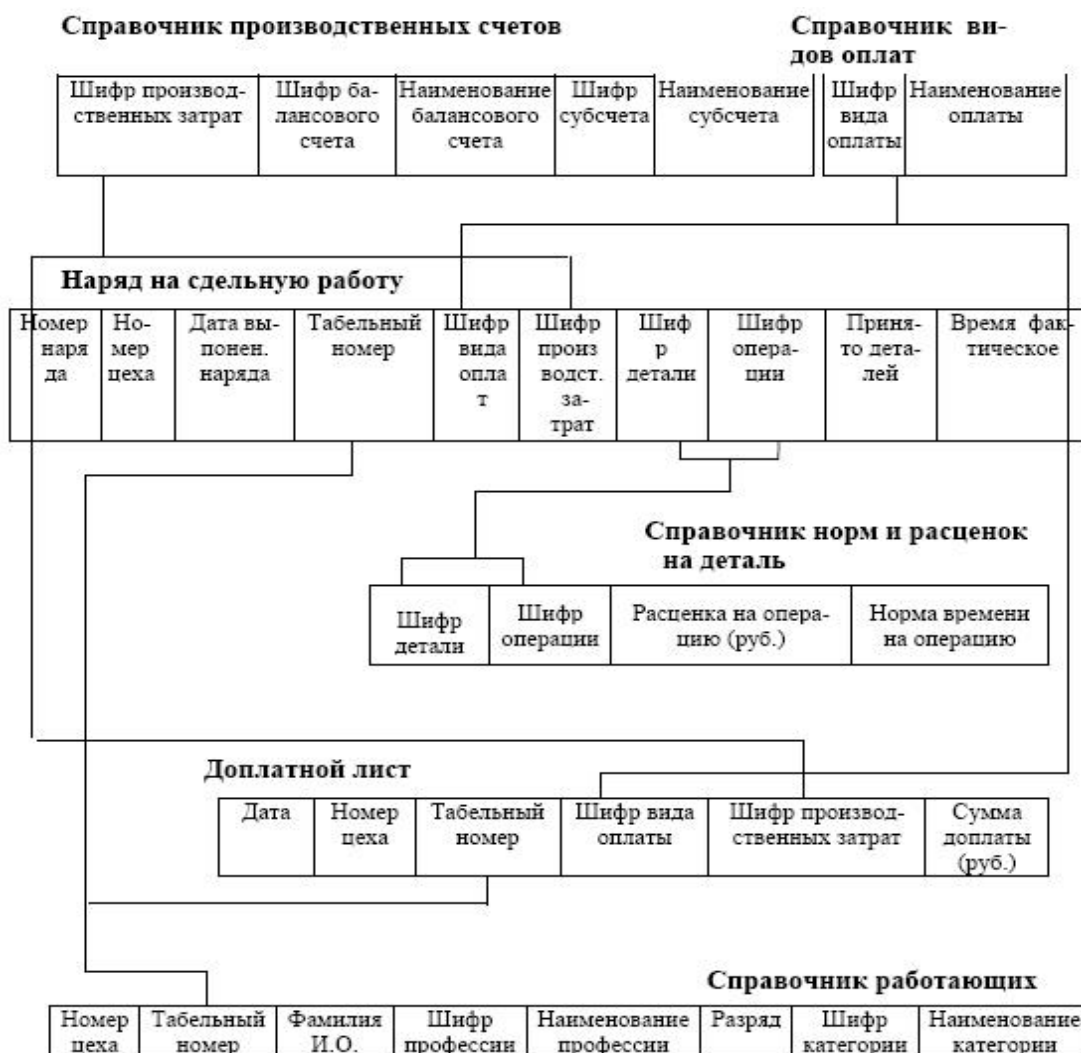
Справочник производственных счетов

| Шифр производственных затрат | Шифр балансового счета | Наименование балансового счета | Шифр субсчета | Наименование субсчета |
|---|---|---|---|---|

Справочник видов оплат

| Шифр вида оплаты | Наименование оплаты |
|---|---|

Наряд на сдельную работу

| Номер наряда | Номер цеха | Дата выполнен. наряда | Табельный номер | Шифр вида оплат | Шифр произв одст. затрат | Шифр детали | Шифр операции | Принято деталей | Время фактическое |
|---|---|---|---|---|---|---|---|---|---|

Справочник норм и расценок на деталь

| Шифр детали | Шифр операции | Расценка на операцию (руб.) | Норма времени на операцию |
|---|---|---|---|

Доплатной лист

| Дата | Номер цеха | Табельный номер | Шифр вида оплаты | Шифр производственных затрат | Сумма доплаты (руб.) |
|---|---|---|---|---|---|

Справочник работающих

| Номер цеха | Табельный номер | Фамилия И.О. | Шифр профессии | Наименование профессии | Разряд | Шифр категории | Наименование категории |
|---|---|---|---|---|---|---|---|